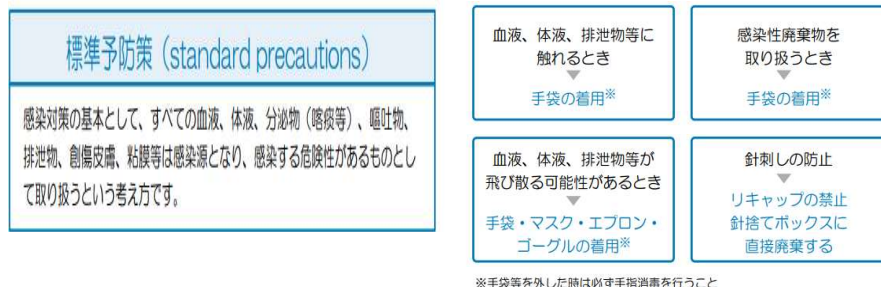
標準予防策（standard precautions）

感染対策の基本として、すべての血液、体液、分泌物（喀痰等）、嘔吐物、排泄物、創傷皮膚、粘膜等は感染源となり、感染する危険性があるものとして取り扱うという考え方です。

血液、体液、排泄物等に触れるとき
▼
手袋の着用※

感染性廃棄物を取り扱うとき
▼
手袋の着用※

血液、体液、排泄物等が飛び散る可能性があるとき
▼
手袋・マスク・エプロン・ゴーグルの着用※

針刺しの防止
▼
リキャップの禁止
針捨てボックスに直接廃棄する

※手袋等を外した時は必ず手指消毒を行うこと